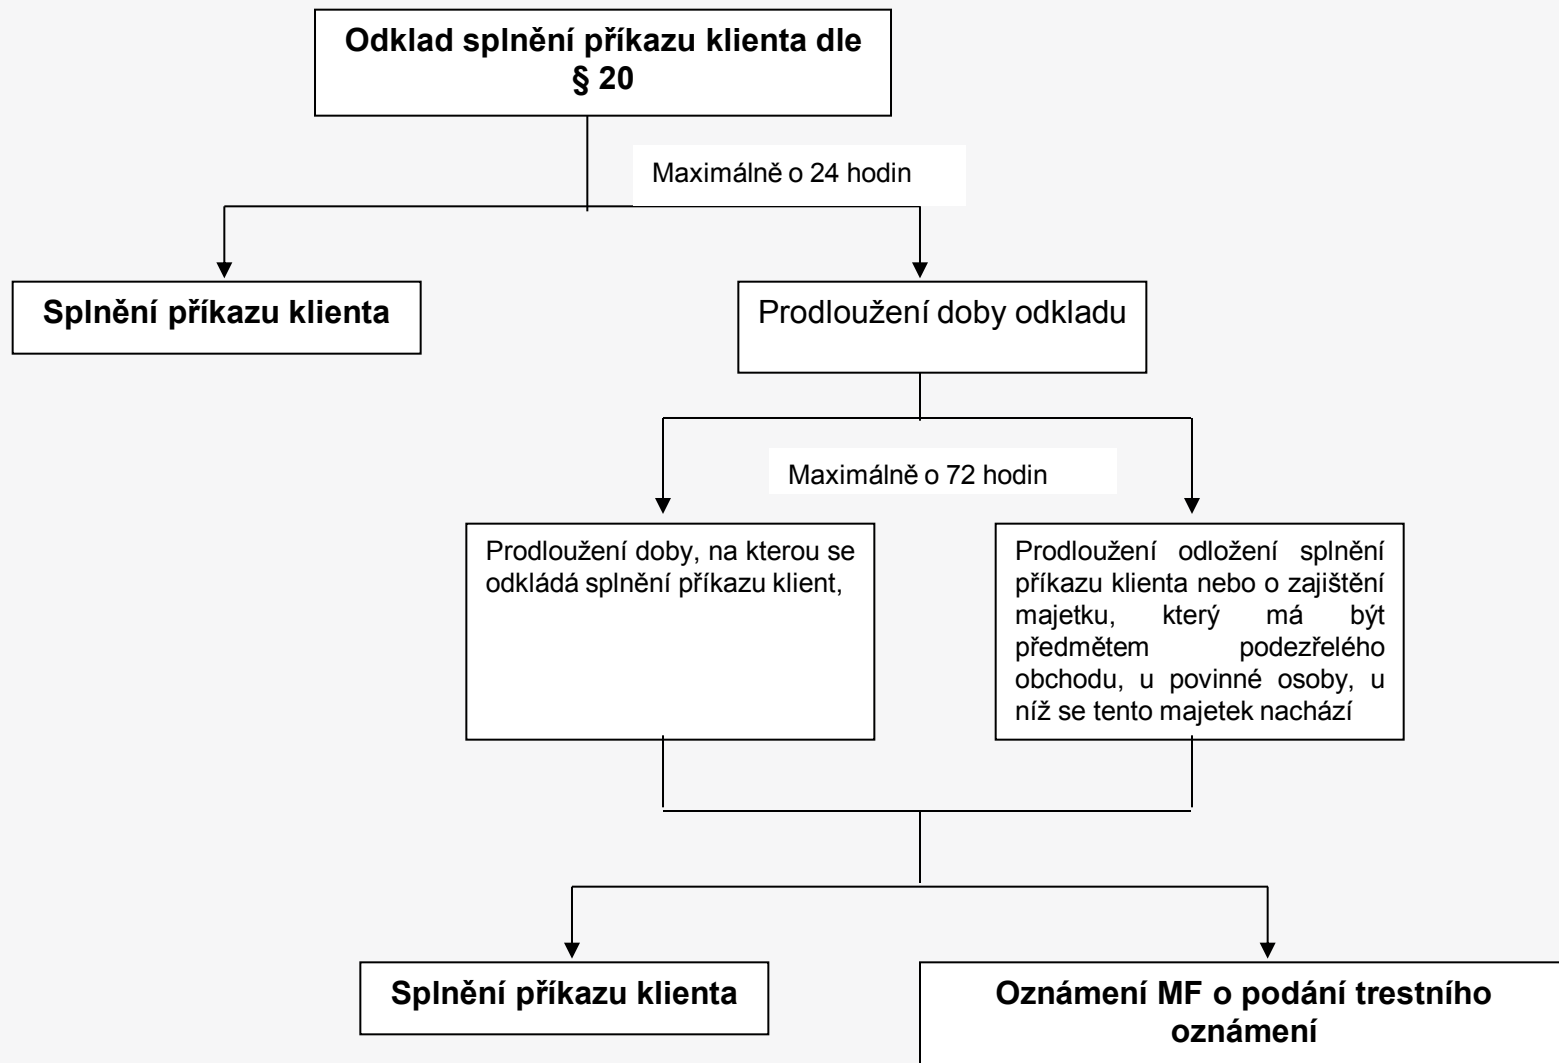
Odklad splnění příkazu klienta dle § 20

Maximálně o 24 hodin

Splnění příkazu klienta

Prodloužení doby odkladu

Maximálně o 72 hodin

Prodloužení doby, na kterou se odkládá splnění příkazu klient,

Prodloužení odložení splnění příkazu klienta nebo o zajištění majetku, který má být předmětem podezřelého obchodu, u povinné osoby, u níž se tento majetek nachází

Splnění příkazu klienta

Oznámení MF o podání trestního oznámení